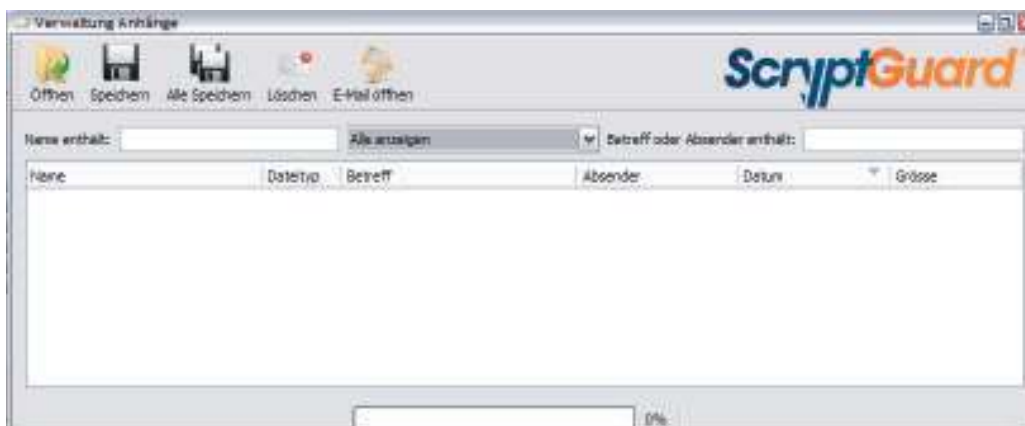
Verwaltung Anhänge

Öffnen Speichern Alle Speichern Löschen E-Mail öffnen

ScryptGuard

Name enthält: Alle anzeigen Betreff oder Absender enthält:

| Name | Dateityp | Betreff | Absender | Datum | Grösse |
|---|---|---|---|---|---|

0%